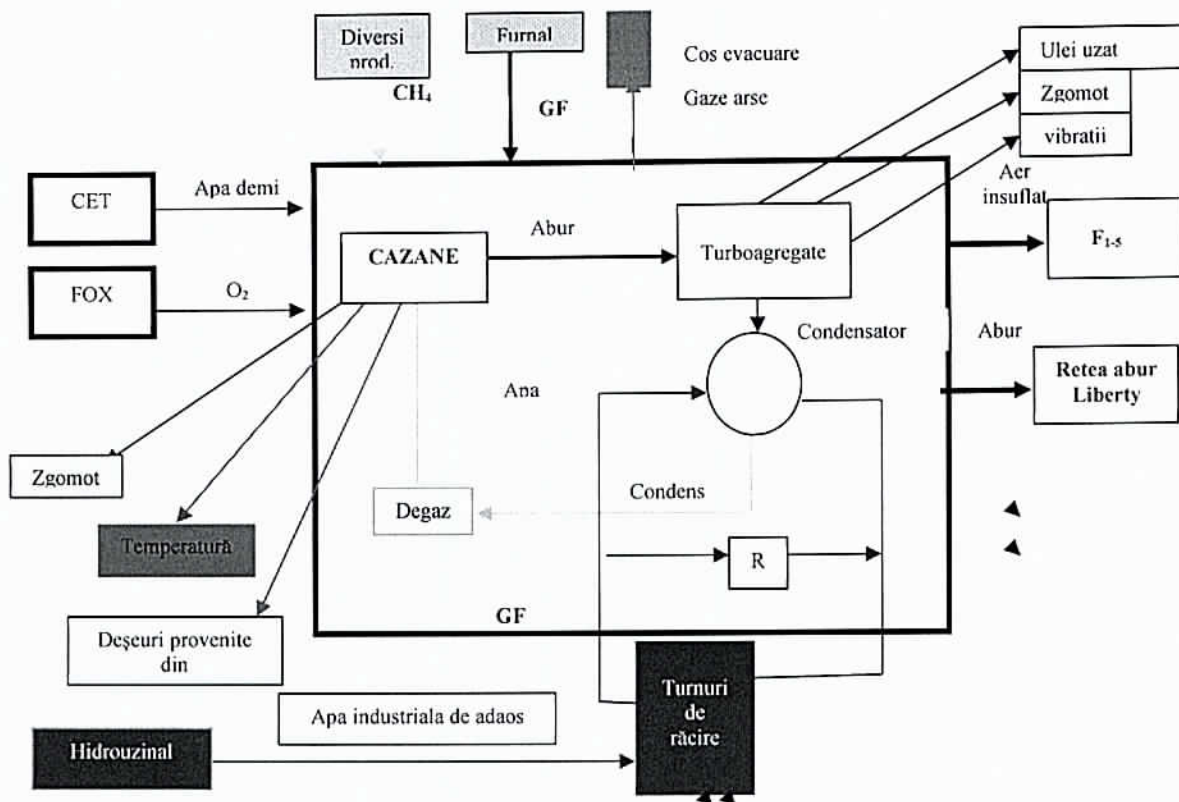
Diversi prod.

$CH_4$

Furnal

GF

Cos evacuare

Gaze arse

Ulei uzat

Zgomot

vibratii

Aer insuflat

CET

Apa demi

FOX

$O_2$

CAZANE

Abur

Turboagregate

$F_{1-5}$

Condensator

Abur

Retea abur Liberty

Apa

Zgomot

Condens

Degaz

Temperatură

R

GF

Deşeuri provenite din

Turnuri de răcire

Apa industriala de adaos

Hidrouzinal